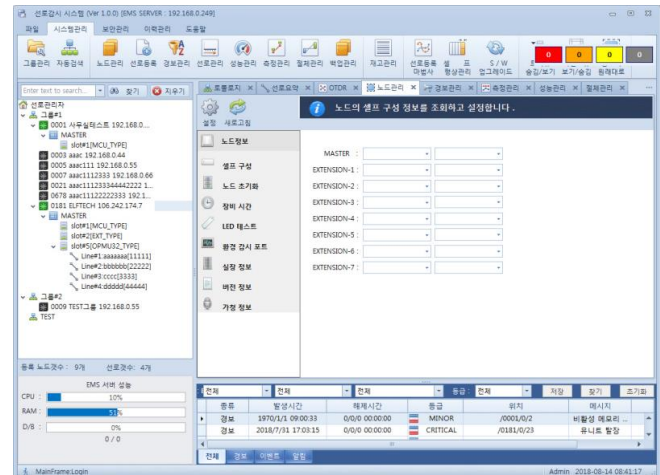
선로감시 시스템 (Ver 1.0.0) [EMS SERVER : 192.168.0.249]

파일 시스템관리 보안관리 이력관리 도움말

그룹관리 자동검색 노드관리 선로등록 경보관리 선로관리 성능관리 측정관리 절체관리 백업관리 재고관리 선로등록 마법사 셀 프 형상관리 S/W 업그레이드 승강/보기 보기/승인 원래대로

0 0 0 0

Enter text to search... 찾기 지우기

선로관리자
그룹#1
0001 사무실테스트 192.168.0....
MASTER
slot#1[MCU_TYPE]
0003 aaac 192.168.0.44
0005 aaac 111 192.168.0.55
0007 aaac1112333 192.168.0.66
0021 aaac111233344442222 1...
0678 aaac111222333 192.1...
0181 ELFTECH 106.242.174.7
MASTER
slot#1[MCU_TYPE]
slot#2[EXT_TYPE]
slot#5[OPMU32_TYPE]
Line#1:aaaaaa[11111]
Line#2:bbbbbb[22222]
Line#3:cccc[3333]
Line#4:ddddd[44444]
그룹#2
0009 TEST그룹 192.168.0.55
TEST

등록 노드갯수 : 9개 선로갯수 : 4개

EMS 서버 성능
CPU : 10%
RAM : 53%
D/B : 0%
0 / 0

토폴로지 선로요약 OTDR 노드관리 경보관리 측정관리 성능관리 절체관리

설정 새로고침

노드의 셀프 구성 정보를 조회하고 설정합니다 .

노드정보
셀프 구성
노드 초기화
장비 시간
LED 테스트
환경 감시 포트
실장 정보
버전 정보
가정 정보

MASTER :
EXTENSION-1 :
EXTENSION-2 :
EXTENSION-3 :
EXTENSION-4 :
EXTENSION-5 :
EXTENSION-6 :
EXTENSION-7 :

전체 전체 전체 등급 전체 저장 찾기 초기화

| 종류 | 발생시간 | 해제시간 | 등급 | 위치 | 메시지 |
|---|---|---|---|---|---|
| 경보 | 1970/1/1 09:00:33 | 0/0/0 00:00:00 | MINOR | /0001/0/2 | 비활성 에모리 ... |
| 경보 | 2018/7/31 17:03:15 | 0/0/0 00:00:00 | CRITICAL | /0181/0/23 | 유니트 탈장 |

전체 경보 이벤트 알림

MainFrame.Login

Admin 2018-08-14 08:41:17